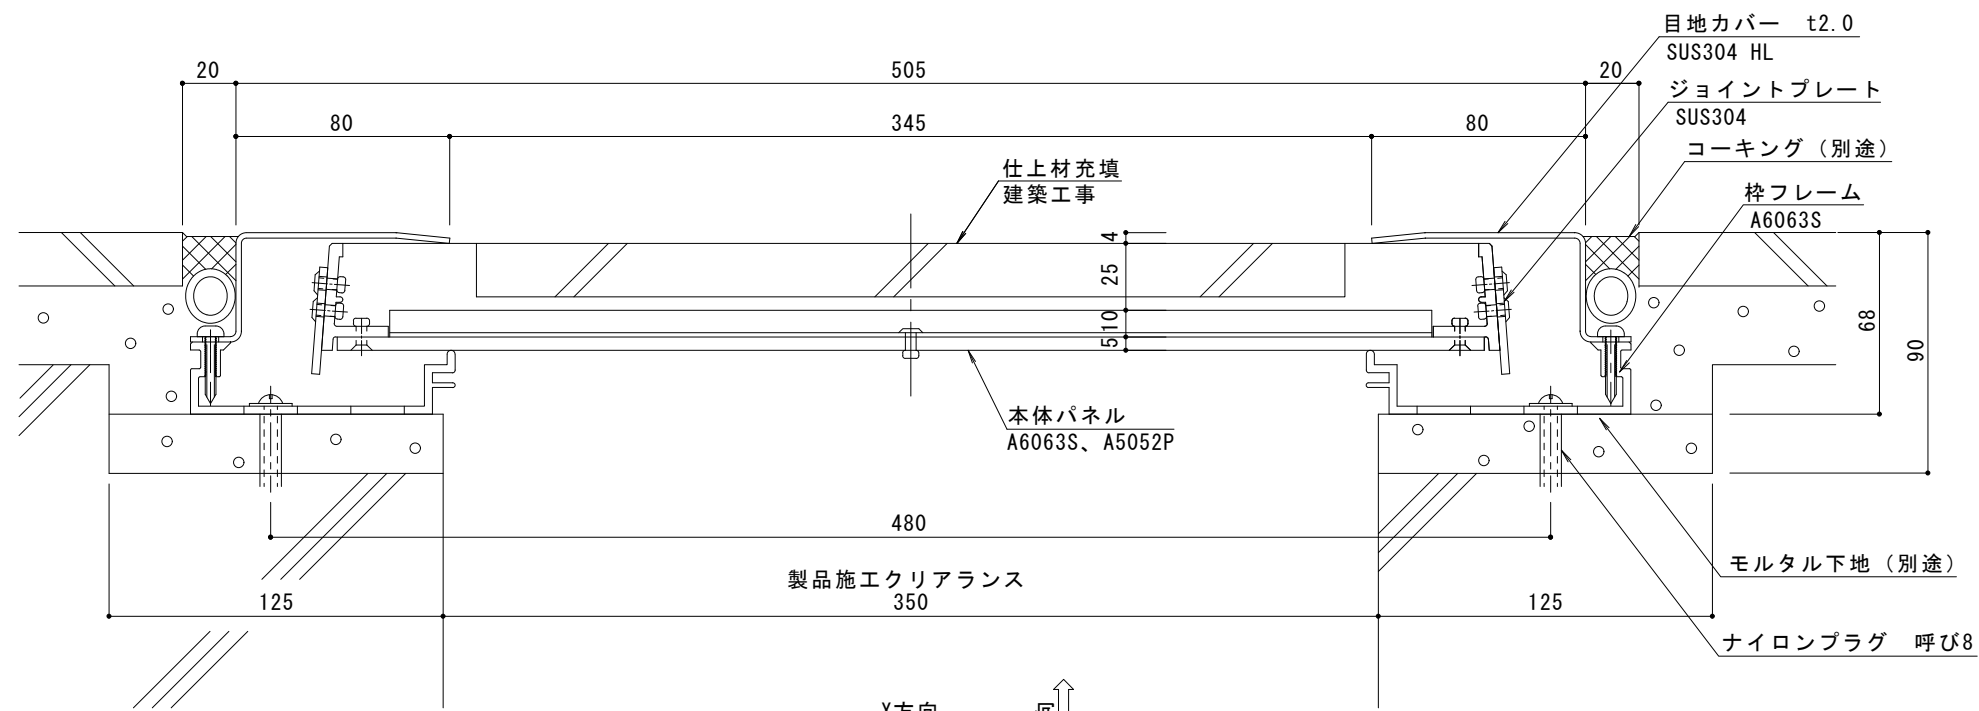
目地カバー　t2.0
SUS304 HL

ジョイントプレート
SUS304

コーキング（別途）

枠フレーム
A6063S

20
505
20
80
345
80

仕上材充填
建築工事

4
25
10
5

68
90

本体パネル
A6063S、A5052P

480

モルタル下地（別途）

製品施工クリアランス
125
350
125

ナイロンプラグ　呼び8

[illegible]